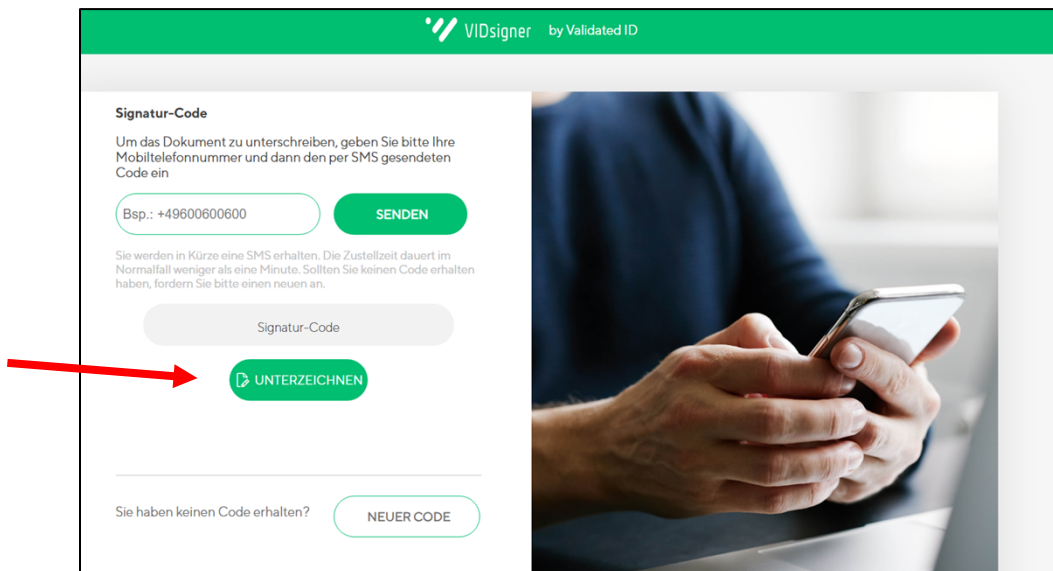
VIDsigner by Validated ID

Signatur-Code

Um das Dokument zu unterschreiben, geben Sie bitte Ihre Mobiltelefonnummer und dann den per SMS gesendeten Code ein

Bsp.: +49600600600

SENDEN

Sie werden in Kürze eine SMS erhalten. Die Zustellzeit dauert im Normalfall weniger als eine Minute. Sollten Sie keinen Code erhalten haben, fordern Sie bitte einen neuen an.

Signatur-Code

UNTERZEICHNEN

Sie haben keinen Code erhalten?

NEUER CODE